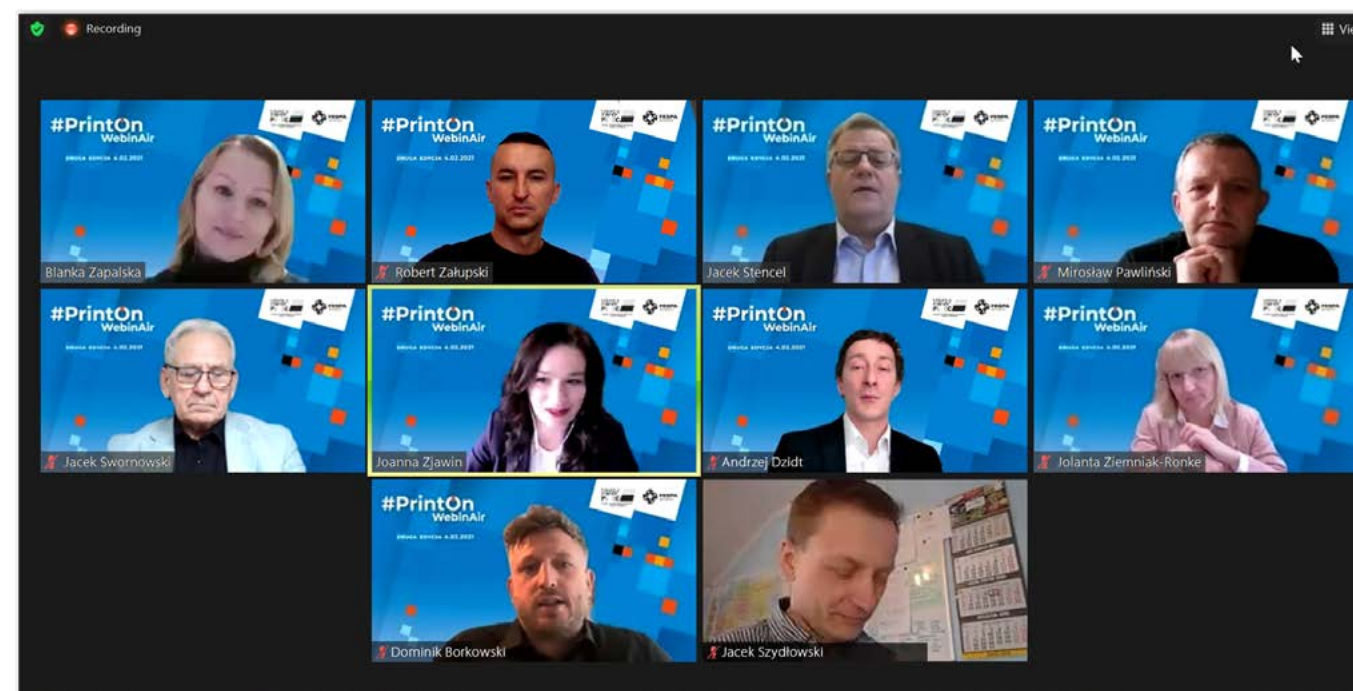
Recording

Vie

#PrintOn WebinAir
DRUGA EDYCJA 4.02.2021
FESPA
Blanka Zapalska

#PrintOn WebinAir
DRUGA EDYCJA 4.02.2021
FESPA
Robert Załupski

#PrintOn WebinAir
DRUGA EDYCJA 4.02.2021
FESPA
Jacek Stencel

#PrintOn WebinAir
DRUGA EDYCJA 4.02.2021
FESPA
Mirosław Pawliński

#PrintOn WebinAir
DRUGA EDYCJA 4.02.2021
FESPA
Jacek Swornowski

#PrintOn WebinAir
DRUGA EDYCJA 4.02.2021
FESPA
Joanna Zjawin

#PrintOn WebinAir
DRUGA EDYCJA 4.02.2021
FESPA
Andrzej Dzidt

#PrintOn WebinAir
DRUGA EDYCJA 4.02.2021
FESPA
Jolanta Ziemniak-Ronke

#PrintOn WebinAir
DRUGA EDYCJA 4.02.2021
FESPA
Dominik Borkowski

Jacek Szydłowski